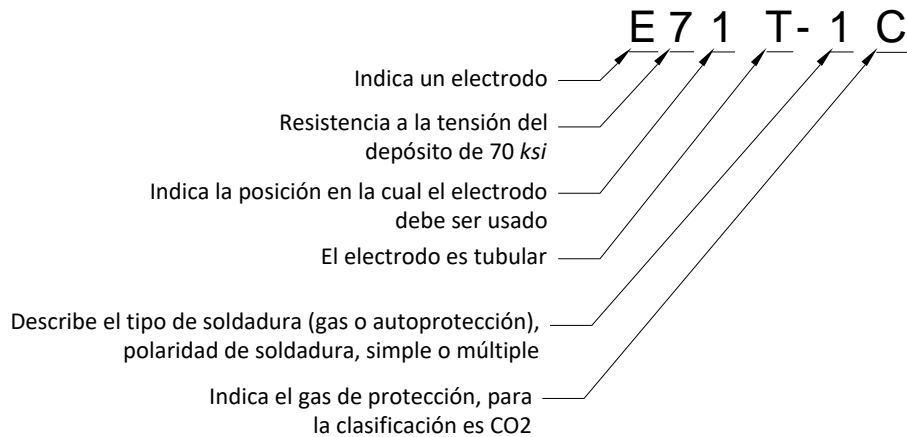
E 7 1 T- 1 C

Indica un electrodo

Resistencia a la tensión del depósito de 70 *ksi*

Indica la posición en la cual el electrodo debe ser usado

El electrodo es tubular

Describe el tipo de soldadura (gas o autoprotección), polaridad de soldadura, simple o múltiple

Indica el gas de protección, para la clasificación es CO2